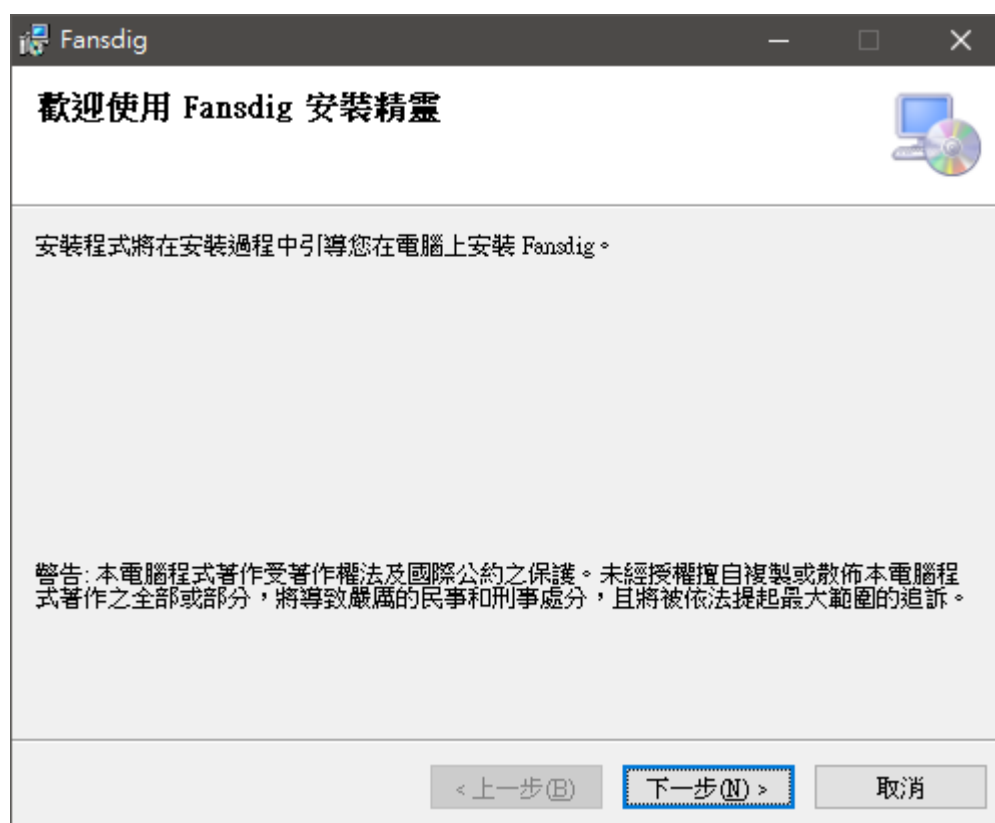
Fansdig

歡迎使用 Fansdig 安裝精靈

安裝程式將在安裝過程中引導您在電腦上安裝 Fansdig。

警告: 本電腦程式著作受著作權法及國際公約之保護。未經授權擅自複製或散佈本電腦程式著作之全部或部分，將導致嚴厲的民事和刑事處分，且將被依法提起最大範圍的追訴。

< 上一步(B)

下一步(N) >

取消